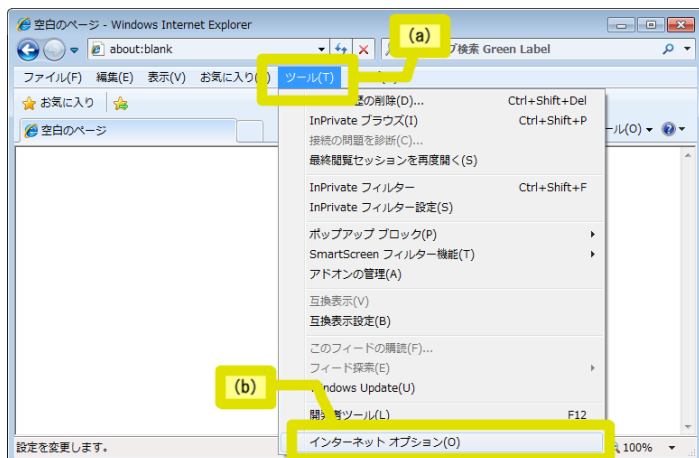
空白のページ - Windows Internet Explorer

about:blank

(a)

ブ検索 Green Label

ファイル(F) 編集(E) 表示(V) お気に入り( ) ツール(T)

お気に入り

空白のページ

歴の削除(D)... Ctrl+Shift+Del

InPrivate ブラウズ(I) Ctrl+Shift+P

接続の問題を診断(C)...

最終閲覧セッションを再度開く(S)

InPrivate フィルター Ctrl+Shift+F

InPrivate フィルター設定(S)

ポップアップ ブロック(P)

SmartScreen フィルター機能(T)

アドオンの管理(A)

互換表示(V)

互換表示設定(B)

このフィードの購読(F)...

フィード探索(E)

(b)

ndows Update(U)

開発者ツール(L) F12

インターネット オプション(O)

ール(O)

設定を変更します。

100%